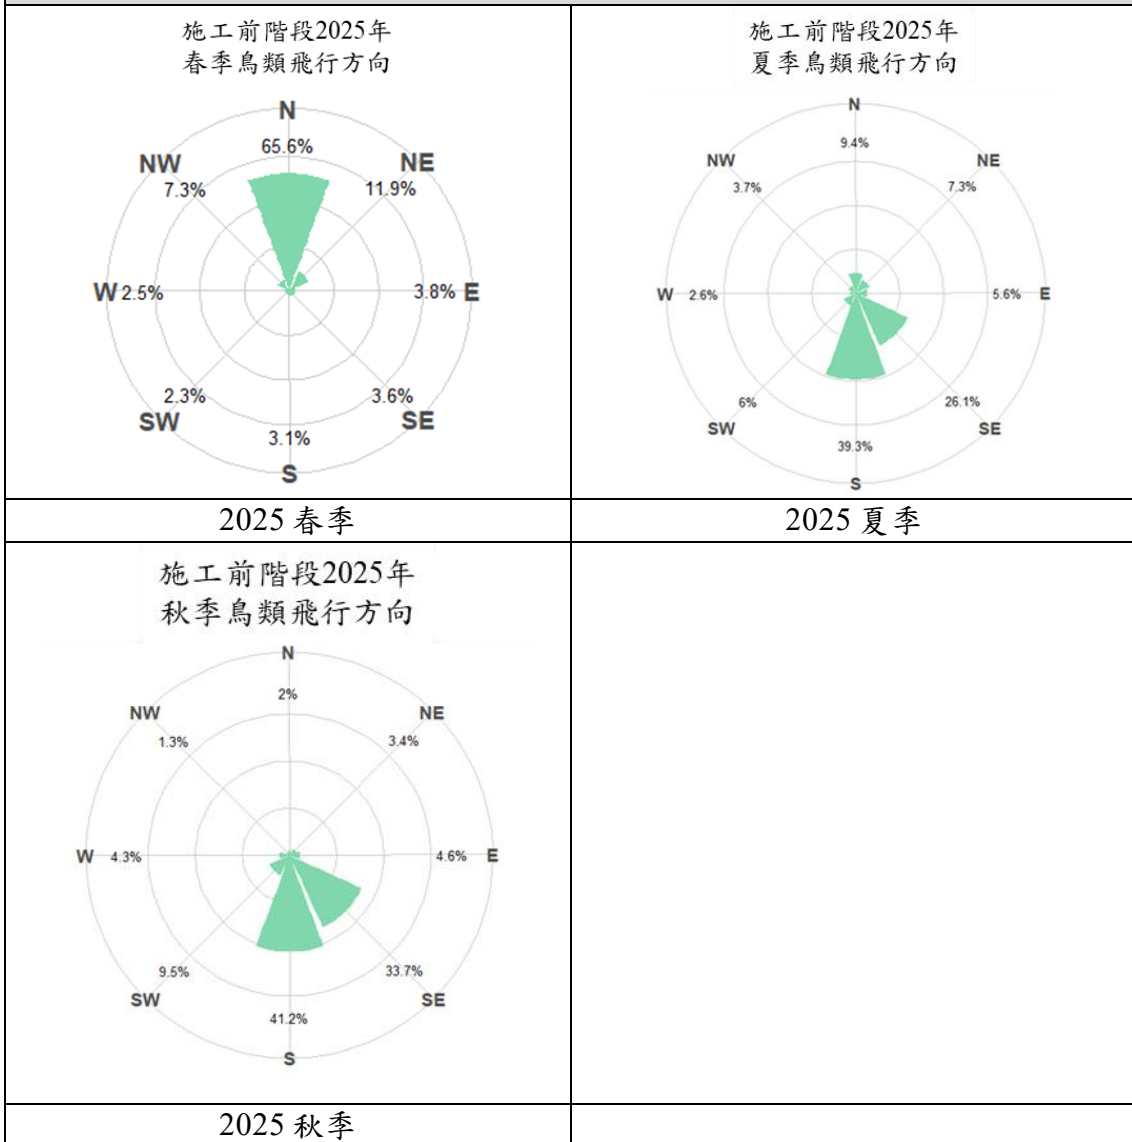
| 施工前階段2025年<br>春季鳥類飛行方向<br>N<br>65.6%<br>NW<br>7.3%<br>NE<br>11.9%<br>W 2.5%<br>3.8% E<br>2.3%<br>SW<br>3.6%<br>SE<br>3.1%<br>S | 施工前階段2025年<br>夏季鳥類飛行方向<br>N<br>9.4%<br>NW<br>3.7%<br>NE<br>7.3%<br>W 2.6%<br>5.6% E<br>6%<br>SW<br>26.1%<br>SE<br>39.3%<br>S |
|---|---|
| 2025 春季 | 2025 夏季 |
| 施工前階段2025年<br>秋季鳥類飛行方向<br>N<br>2%<br>NW<br>1.3%<br>NE<br>3.4%<br>W 4.3%<br>4.6% E<br>9.5%<br>SW<br>33.7%<br>SE<br>41.2%<br>S | |
| 2025 秋季 | |